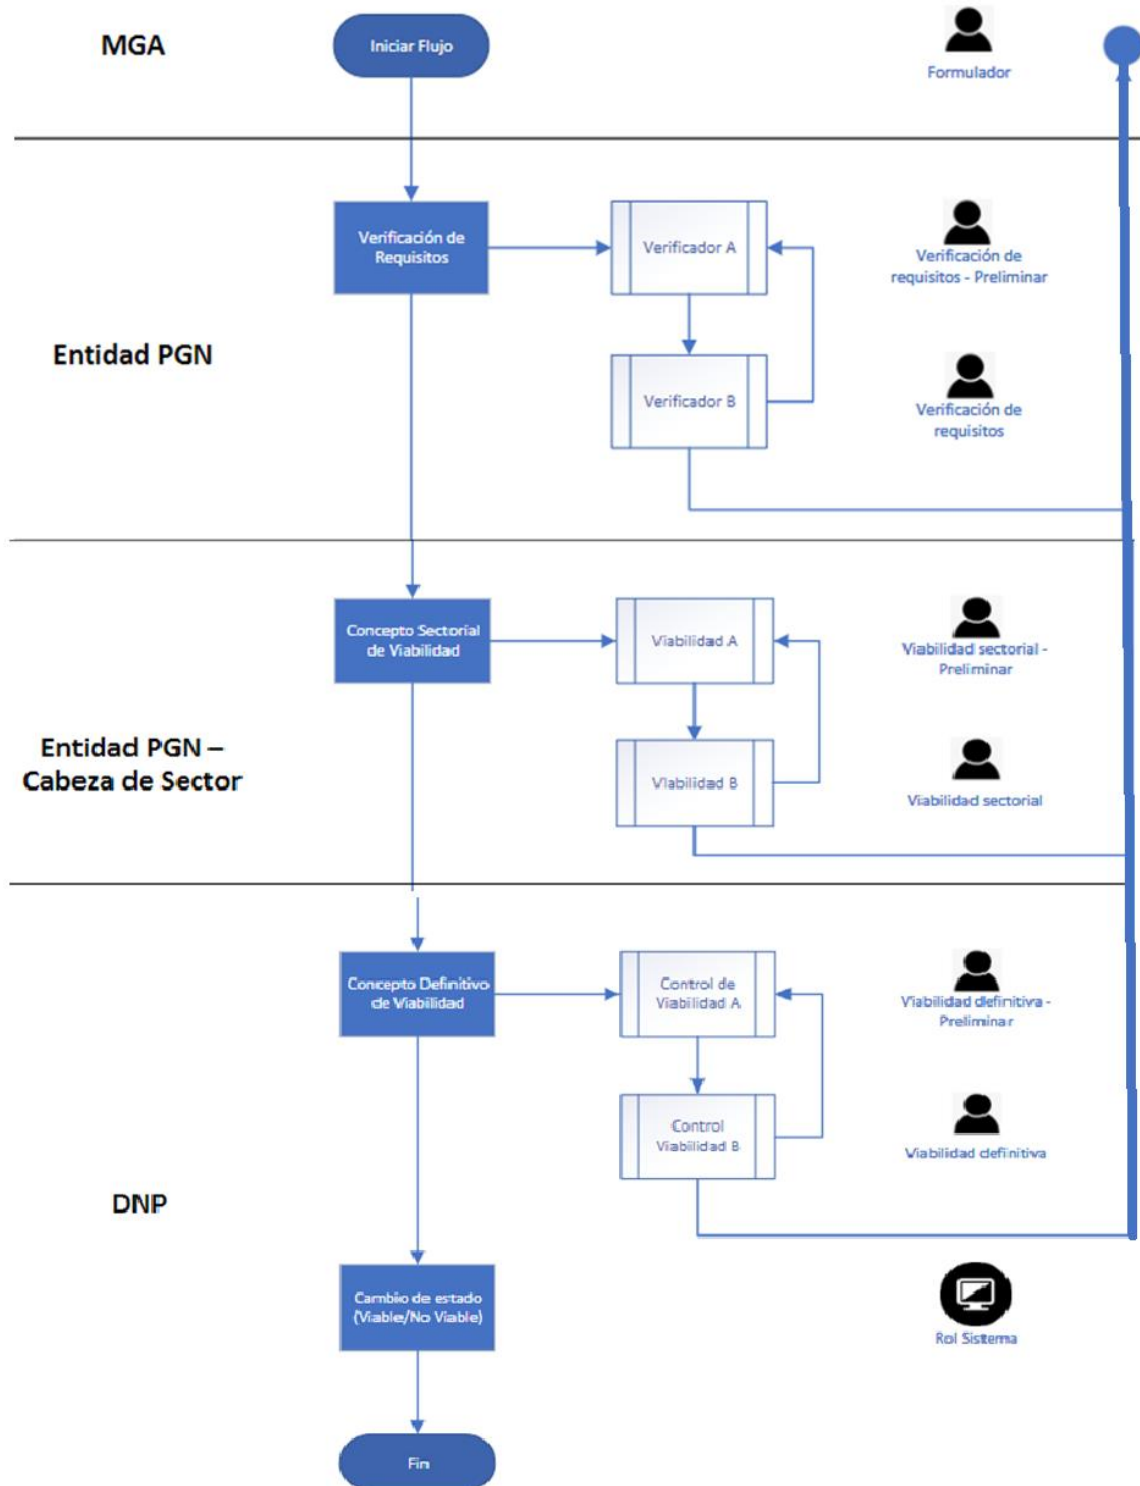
MGA

Iniciar Flujo

Formulador

Entidad PGN

Verificación de Requisitos

Verificador A

Verificador B

Verificación de requisitos - Preliminar

Verificación de requisitos

Entidad PGN – Cabeza de Sector

Concepto Sectorial de Viabilidad

Viabilidad A

Viabilidad B

Viabilidad sectorial - Preliminar

Viabilidad sectorial

DNP

Concepto Definitivo de Viabilidad

Control de Viabilidad A

Control Viabilidad B

Viabilidad definitiva - Preliminar

Viabilidad definitiva

Cambio de estado (Viable/No Viable)

Rol Sistema

Fin